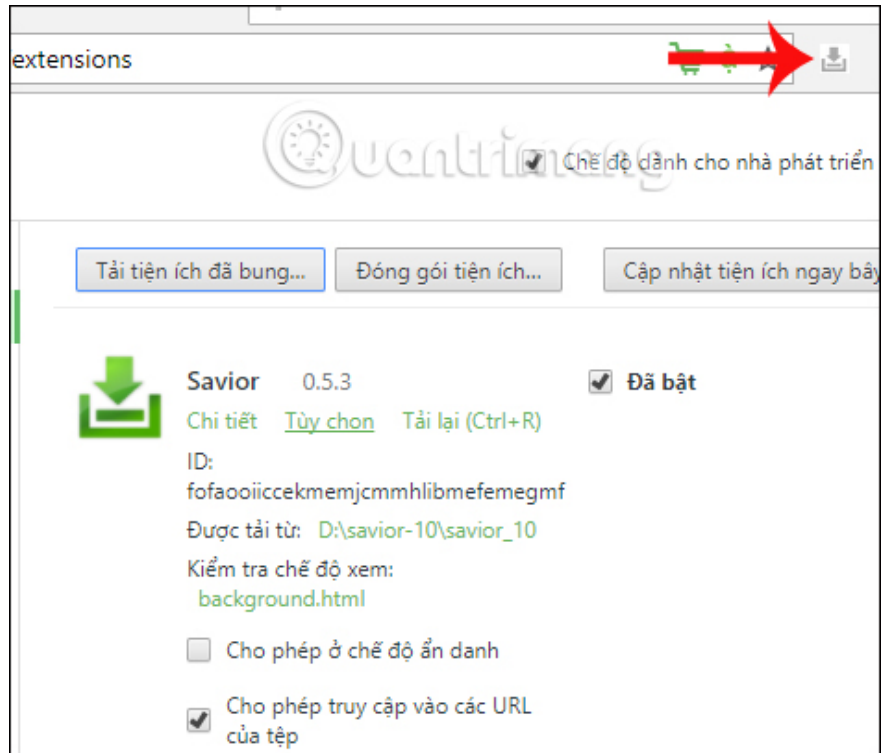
extensions

Quantrimang

Chế độ dành cho nhà phát triển

Tải tiện ích đã bung...

Đóng gói tiện ích...

Cập nhật tiện ích ngay bây

Savior 0.5.3

Đã bật

Chi tiết Tùy chọn Tải lại (Ctrl+R)

ID: fofaooiiccekmemjcmmhlibmefemegmf

Được tải từ: D:\savior-10\savior_10

Kiểm tra chế độ xem: background.html

Cho phép ở chế độ ẩn danh

Cho phép truy cập vào các URL của tệp